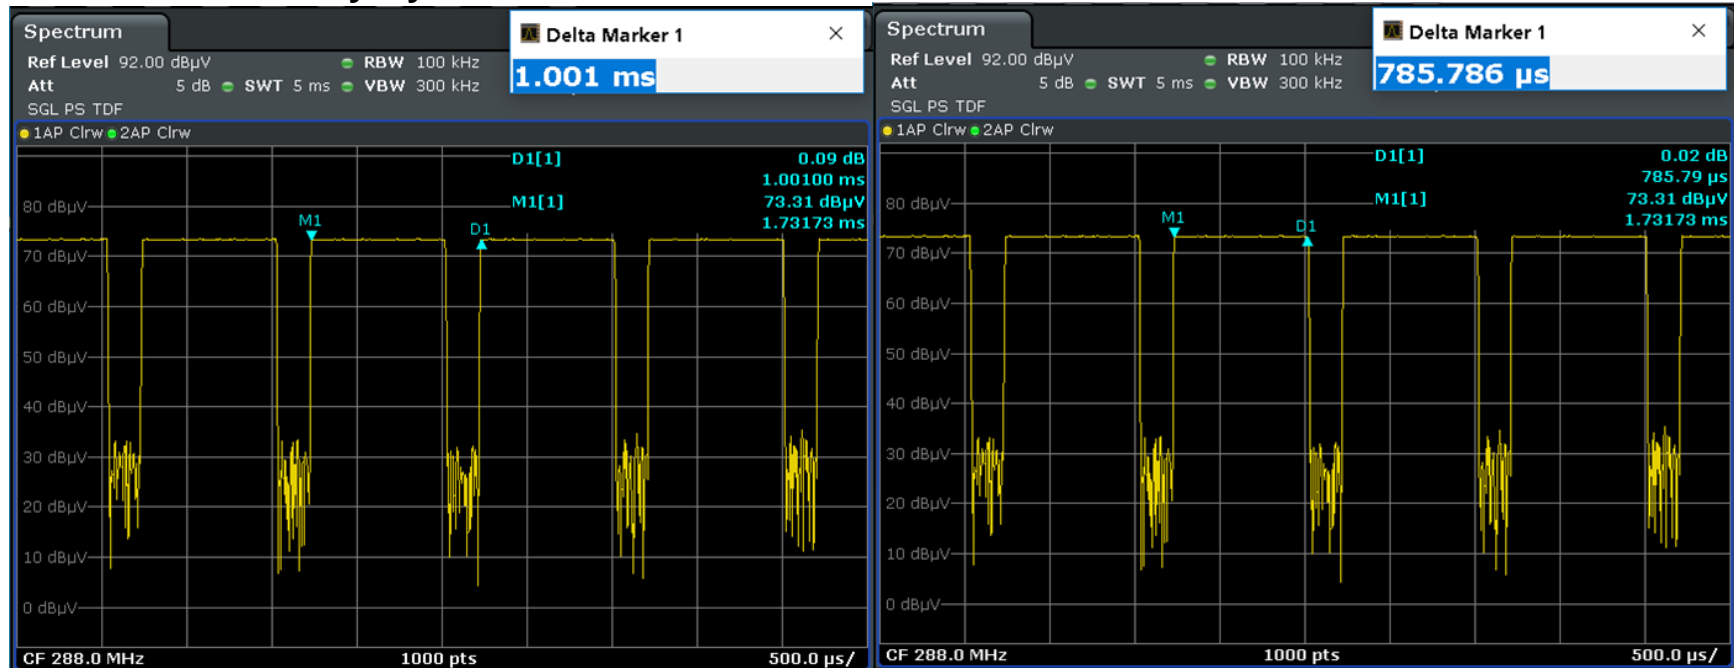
Spectrum
Ref Level 92.00 dBµV RBW 100 kHz
Att 5 dB SWT 5 ms VBW 300 kHz
SGL PS TDF
Delta Marker 1
1.001 ms
1AP Clrw 2AP Clrw
D1[1] 0.09 dB
1.00100 ms
M1[1] 73.31 dBµV
1.73173 ms
80 dBµV
M1
D1
70 dBµV
60 dBµV
50 dBµV
40 dBµV
30 dBµV
20 dBµV
10 dBµV
0 dBµV
CF 288.0 MHz 1000 pts 500.0 µs/

Spectrum
Ref Level 92.00 dBµV RBW 100 kHz
Att 5 dB SWT 5 ms VBW 300 kHz
SGL PS TDF
Delta Marker 1
785.786 µs
1AP Clrw 2AP Clrw
D1[1] 0.02 dB
785.79 µs
M1[1] 73.31 dBµV
1.73173 ms
80 dBµV
M1
D1
70 dBµV
60 dBµV
50 dBµV
40 dBµV
30 dBµV
20 dBµV
10 dBµV
0 dBµV
CF 288.0 MHz 1000 pts 500.0 µs/